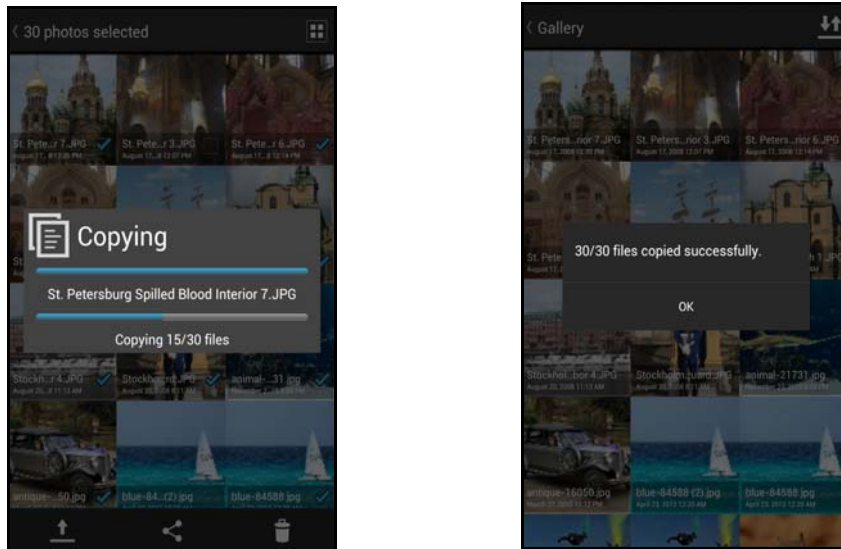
30 photos selected

St. Pete...r 7.JPG
August 17...8 12:35 PM
St. Pete...r 3.JPG
August 17...8 12:07 PM
St. Pete...r 6.JPG
August 17...8 12:14 PM

Copying

St. Petersburg Spilled Blood Interior 7.JPG

Copying 15/30 files

Stockh...r 4.JPG
August 20...8 11:13 AM
Stockh...rd.JPG
animal-...31.jpg

antique-...50.jpg
blue-84...(2).jpg
blue-84588.jpg

Gallery

St. Peters...rior 7.JPG
August 17, 2008 12:35 PM
St. Peters...rior 3.JPG
August 17, 2008 12:07 PM
St. Peters...rior 6.JPG
August 17, 2008 12:14 PM

30/30 files copied successfully.

OK

Stockhol...bor 4.JPG
August 20, 2008 11:13 AM
Stockholm...uard.JPG
animal-21731.jpg

antique-16050.jpg
blue-84588 (2).jpg
April 23, 2012 12:20 AM
blue-84588.jpg
April 23, 2012 12:20 AM